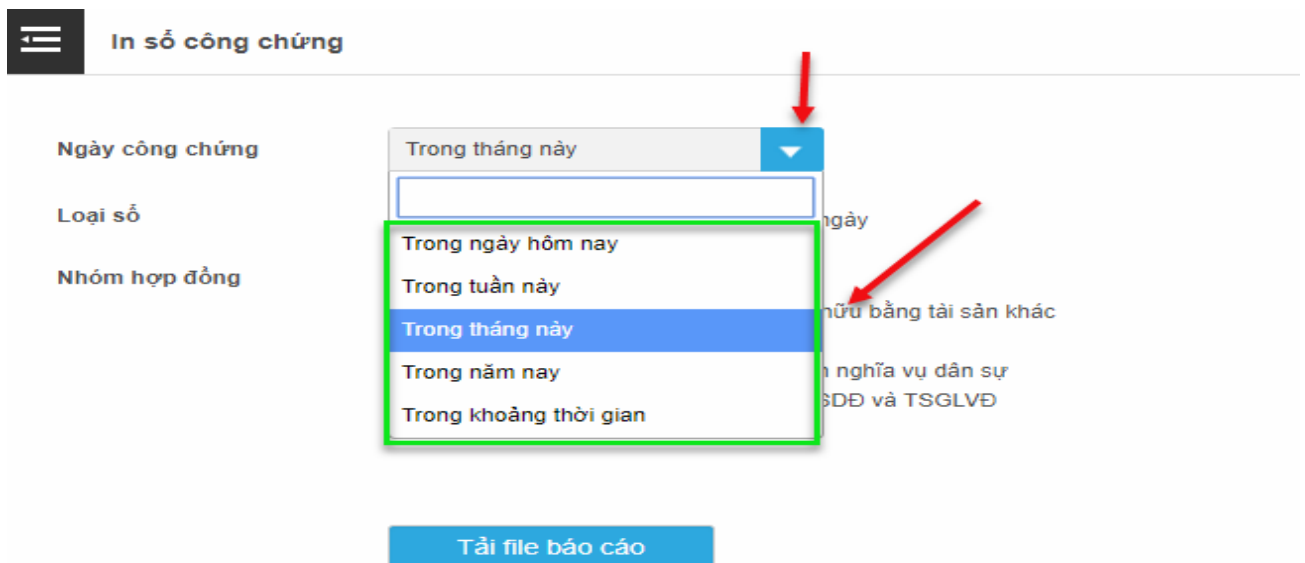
In số công chứng

Ngày công chứng

Trong tháng này

Loại số

ngày

Nhóm hợp đồng

Trong ngày hôm nay

Trong tuần này

Trong tháng này

Trong năm nay

Trong khoảng thời gian

hữu bằng tài sản khác

n nghĩa vụ dân sự

SDĐ và TSGLVĐ

Tải file báo cáo